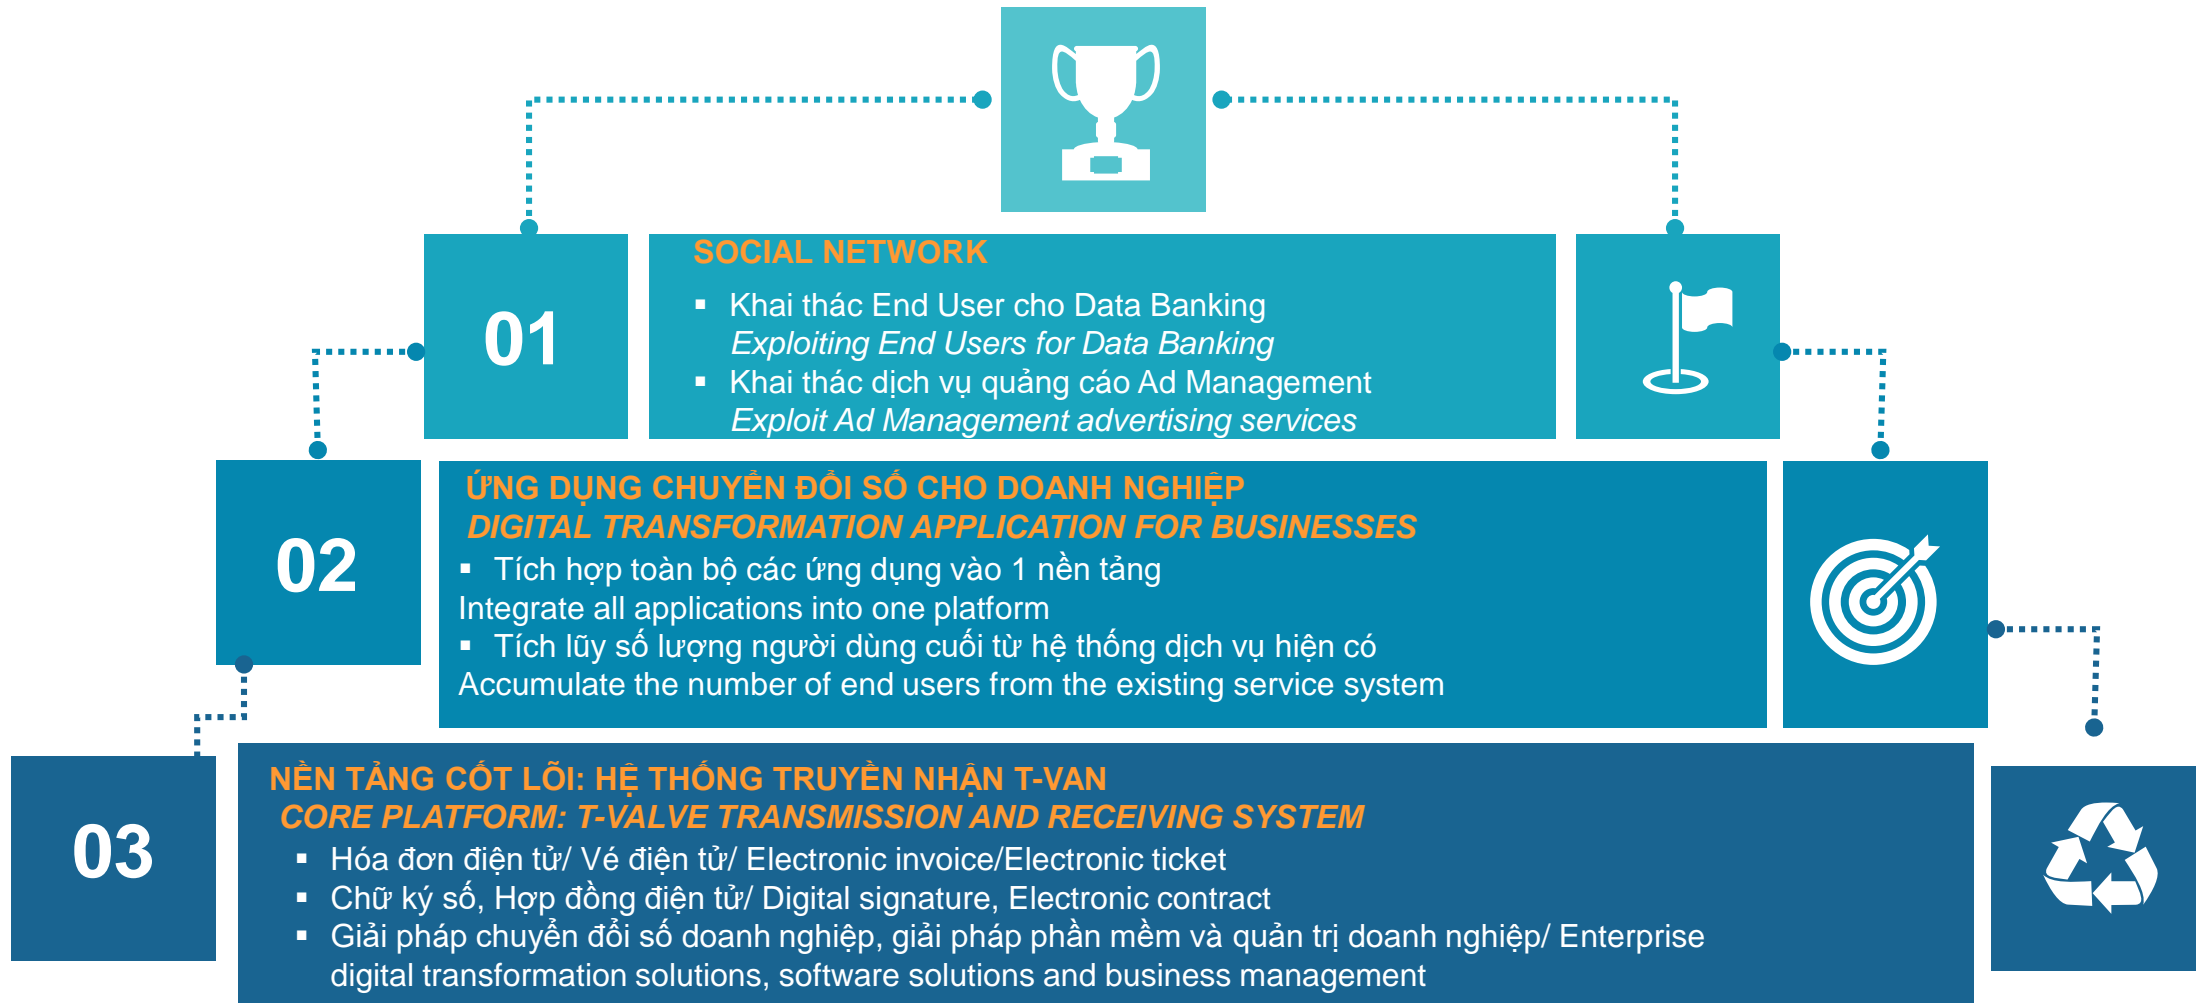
01

SOCIAL NETWORK

▪ Khai thác End User cho Data Banking
*Exploiting End Users for Data Banking*
▪ Khai thác dịch vụ quảng cáo Ad Management
*Exploit Ad Management advertising services*

02

ỨNG DỤNG CHUYỂN ĐỔI SỐ CHO DOANH NGHIỆP
*DIGITAL TRANSFORMATION APPLICATION FOR BUSINESSES*

▪ Tích hợp toàn bộ các ứng dụng vào 1 nền tảng
Integrate all applications into one platform
▪ Tích lũy số lượng người dùng cuối từ hệ thống dịch vụ hiện có
Accumulate the number of end users from the existing service system

03

NỀN TẢNG CỐT LÕI: HỆ THỐNG TRUYỀN NHẬN T-VAN
*CORE PLATFORM: T-VALVE TRANSMISSION AND RECEIVING SYSTEM*

▪ Hóa đơn điện tử/ Vé điện tử/ Electronic invoice/Electronic ticket
▪ Chữ ký số, Hợp đồng điện tử/ Digital signature, Electronic contract
▪ Giải pháp chuyển đổi số doanh nghiệp, giải pháp phần mềm và quản trị doanh nghiệp/ Enterprise digital transformation solutions, software solutions and business management